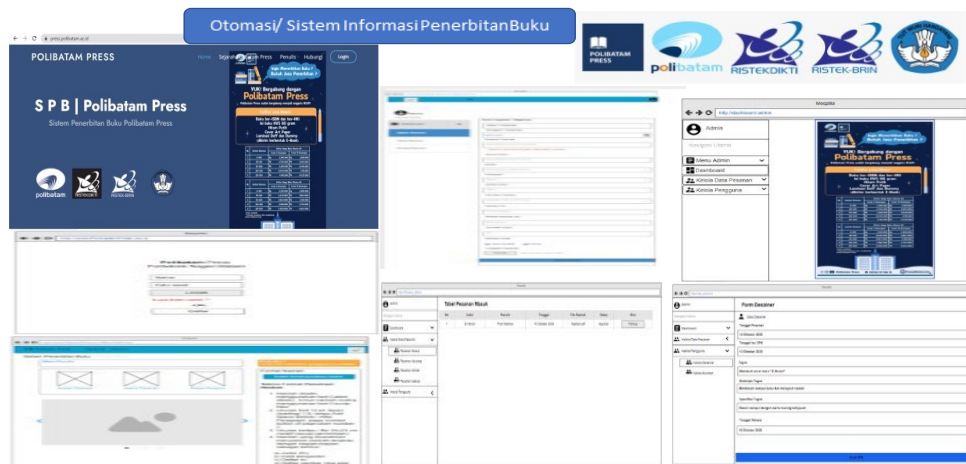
Otomasi/ Sistem Informasi Penerbitan Buku

POLIBATAM PRESS

polibatam RISTEKDIKTI RISTEK-BRIN

POLIBATAM PRESS

Home Sejarah Polibatam Press Penulis Hubungi Login

S P B | Polibatam Press

Sistem Penerbitan Buku Polibatam Press

polibatam

Ingin Menerbitkan Buku? Butuh Jasa Penerbitan?

YUK! Bergabung dengan Polibatam Press

Admin

Navigasi Utama

Menu Admin

Dashboard

Kelola Data Pesanan

Kelola Pengguna

Tabel Pesanan Masuk

Form Desainer

Data Desainer

Tanggal Pesanan

Tanggal Dimulai

Kelola Pengguna

Kelola Data Pesanan